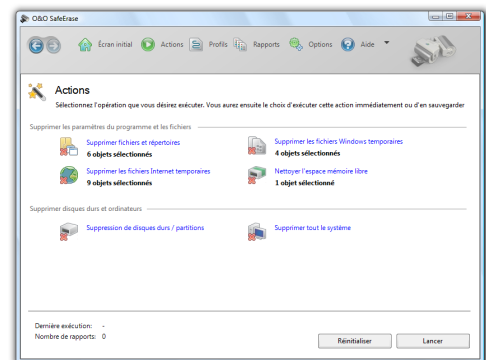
O&O SafeErase

Écran initial Actions Profils Rapports Options Aide

Actions

Sélectionnez l'opération que vous désirez exécuter. Vous aurez ensuite le choix d'exécuter cette action immédiatement ou d'en sauvegarder

Supprimer les paramètres du programme et les fichiers

Supprimer fichiers et répertoires
6 objets sélectionnés

Supprimer les fichiers Windows temporaires
4 objets sélectionnés

Supprimer les fichiers Internet temporaires
9 objets sélectionnés

Nettoyer l'espace mémoire libre
1 objet sélectionné

Supprimer disques durs et ordinateurs

Suppression de disques durs / partitions

Supprimer tout le système

Dernière exécution: -
Nombre de rapports: 0

Réinitialiser

Lancer